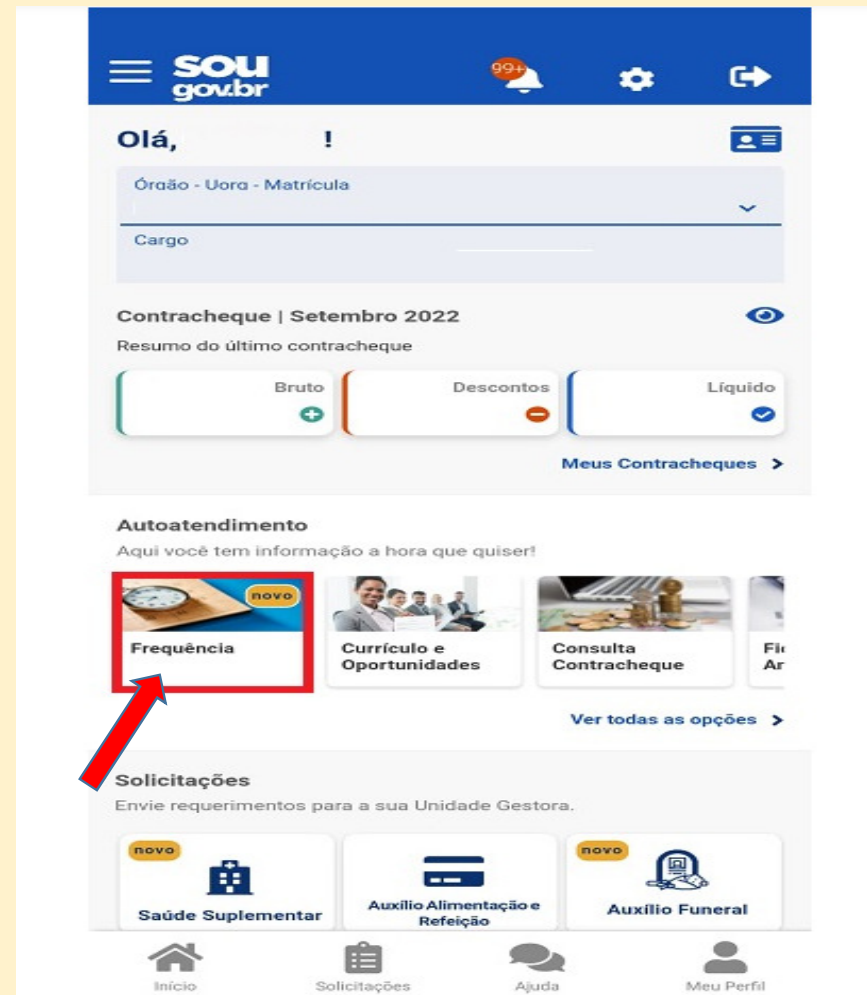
sou gov.br

99+

Olá, !

Órgão - Uorg - Matrícula

Cargo

Contracheque | Setembro 2022

Resumo do último contracheque

Bruto

Descontos

Líquido

Meus Contracheques >

Autoatendimento

Aqui você tem informação a hora que quiser!

novo

Frequência

Currículo e Oportunidades

Consulta Contracheque

Fi Ar

Ver todas as opções >

Solicitações

Envie requerimentos para a sua Unidade Gestora.

novo

Saúde Suplementar

Auxílio Alimentação e Refeição

novo

Auxílio Funeral

Início

Solicitações

Ajuda

Meu Perfil